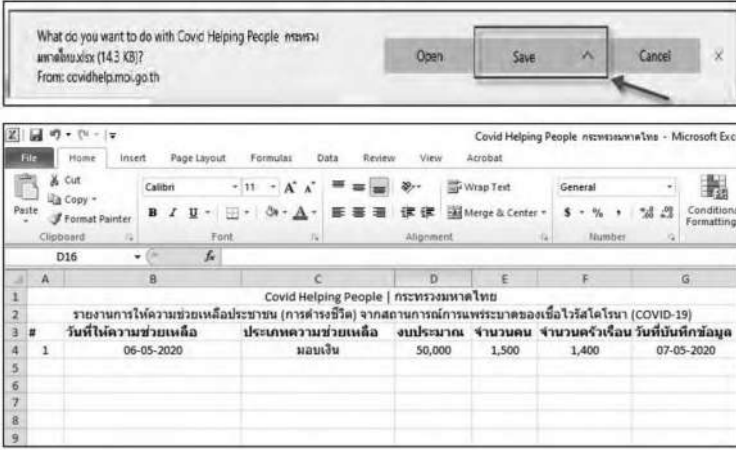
What do you want to do with Covid Helping People กระทรวงมหาดไทย.xlsx (14.3 KB)?
From: covidhelp.moi.go.th

Open

Save

Cancel

×

Covid Helping People กระทรวงมหาดไทย - Microsoft Exc

File Home Insert Page Layout Formulas Data Review View Acrobat

Cut
Copy
Paste
Format Painter
Clipboard

Calibri 11 A A
B I U
Font

Wrap Text
Merge & Center
Alignment

General
$ % ,
Number

Conditional Formatting

D16

| | A | B | C | D | E | F | G |
|---|---|---|---|---|---|---|---|
| 1 | | | Covid Helping People \| กระทรวงมหาดไทย | | | | |
| 2 | | รายงานการให้ความช่วยเหลือประชาชน (การดำรงชีวิต) จากสถานการณ์การแพร่ระบาดของเชื้อไวรัสโคโรนา (COVID-19) | | | | | |
| 3 | # | วันที่ให้ความช่วยเหลือ | ประเภทความช่วยเหลือ | งบประมาณ | จำนวนคน | จำนวนครัวเรือน | วันที่บันทึกข้อมูล |
| 4 | 1 | 06-05-2020 | มอบเงิน | 50,000 | 1,500 | 1,400 | 07-05-2020 |
| 5 | | | | | | | |
| 6 | | | | | | | |
| 7 | | | | | | | |
| 8 | | | | | | | |
| 9 | | | | | | | |